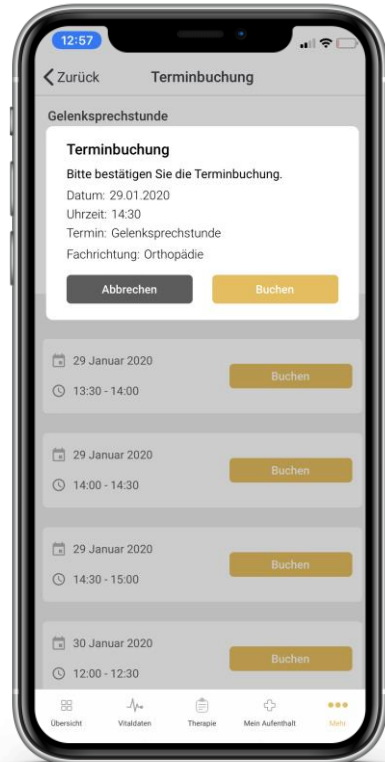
12:57

Zurück Terminbuchung

Gelenksprechstunde

Terminbuchung

Bitte bestätigen Sie die Terminbuchung.

Datum: 29.01.2020

Uhrzeit: 14:30

Termin: Gelenksprechstunde

Fachrichtung: Orthopädie

Abbrechen Buchen

29 Januar 2020
13:30 - 14:00
Buchen

29 Januar 2020
14:00 - 14:30
Buchen

29 Januar 2020
14:30 - 15:00
Buchen

30 Januar 2020
12:00 - 12:30
Buchen

Übersicht Vitaldaten Therapie Mein Aufenthalt Mehr